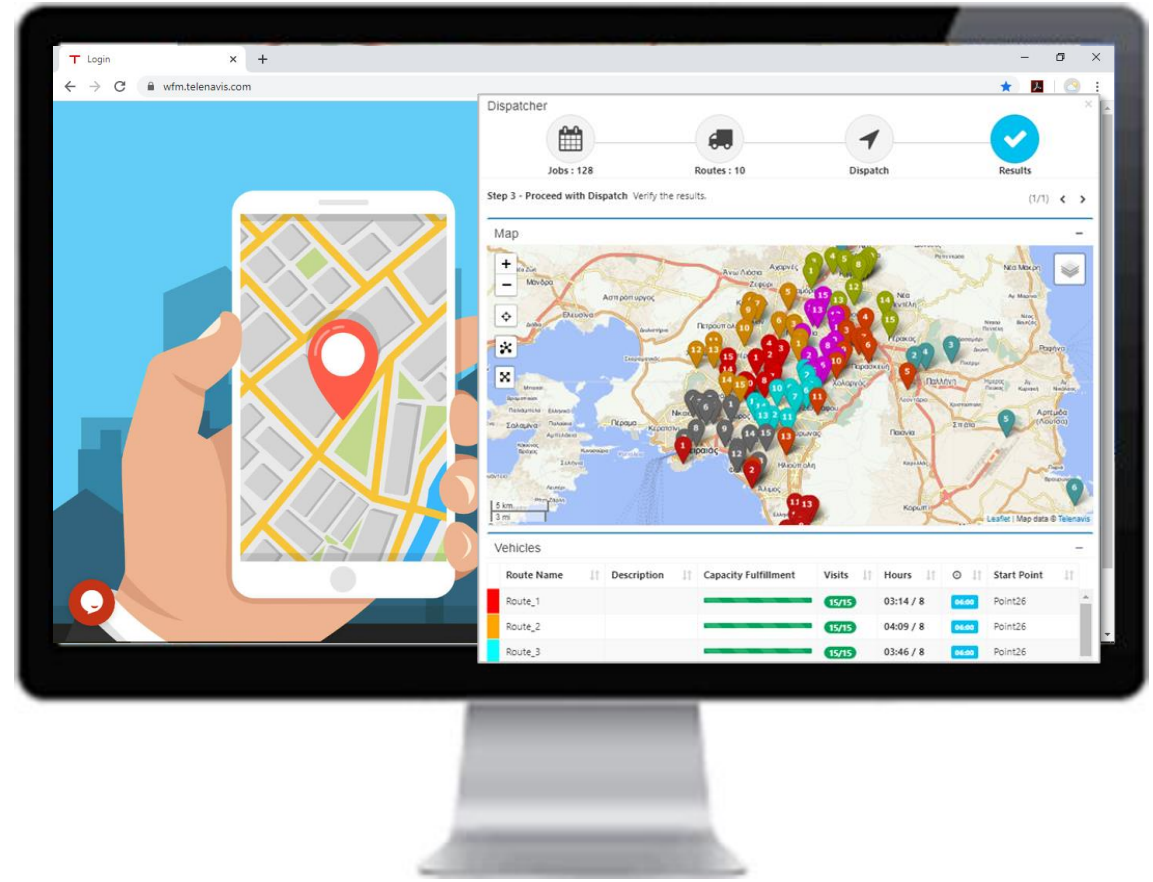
Login
wfm.telenavis.com

Dispatcher

Jobs : 128
Routes : 10
Dispatch
Results

Step 3 - Proceed with Dispatch Verify the results.
(1/1)

Map

Μάνδρα
Ασπρόπυργος
Ελευσίνα
Άνω Λιόσια
Αχαρνές
Ζεφύρι
Πετρούπολη
Νέα Μάκρη
Παλλήνη
Χολαργός
Παιανία
Αρτέμιδα
Σπάτα
Πειραιάς
Πέραμα
Σαλαμίνα
Ηλιούπολη
Κορωπί
5 km
3 mi
Leaflet | Map data © Telenavis

Vehicles

| Route Name | Description | Capacity Fulfillment | Visits | Hours | | Start Point |
|---|---|---|---|---|---|---|
| Route_1 | | | 15/15 | 03:14 / 8 | 06:00 | Point26 |
| Route_2 | | | 15/15 | 04:09 / 8 | 06:00 | Point26 |
| Route_3 | | | 15/15 | 03:46 / 8 | 06:00 | Point26 |